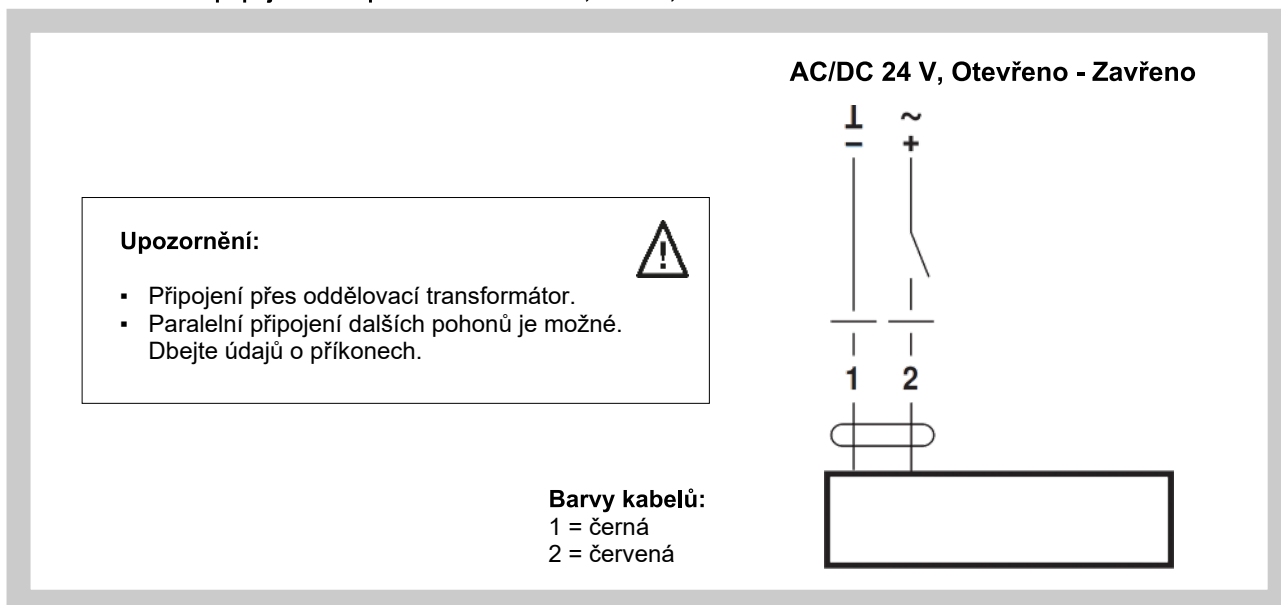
AC/DC 24 V, Otevřeno - Zavřeno

⊥
−

~
+

Upozornění:

- Připojení přes oddělovací transformátor.
- Paralelní připojení dalších pohonů je možné. Dbejte údajů o příkonech.

1 2

Barvy kabelů:
1 = černá
2 = červená